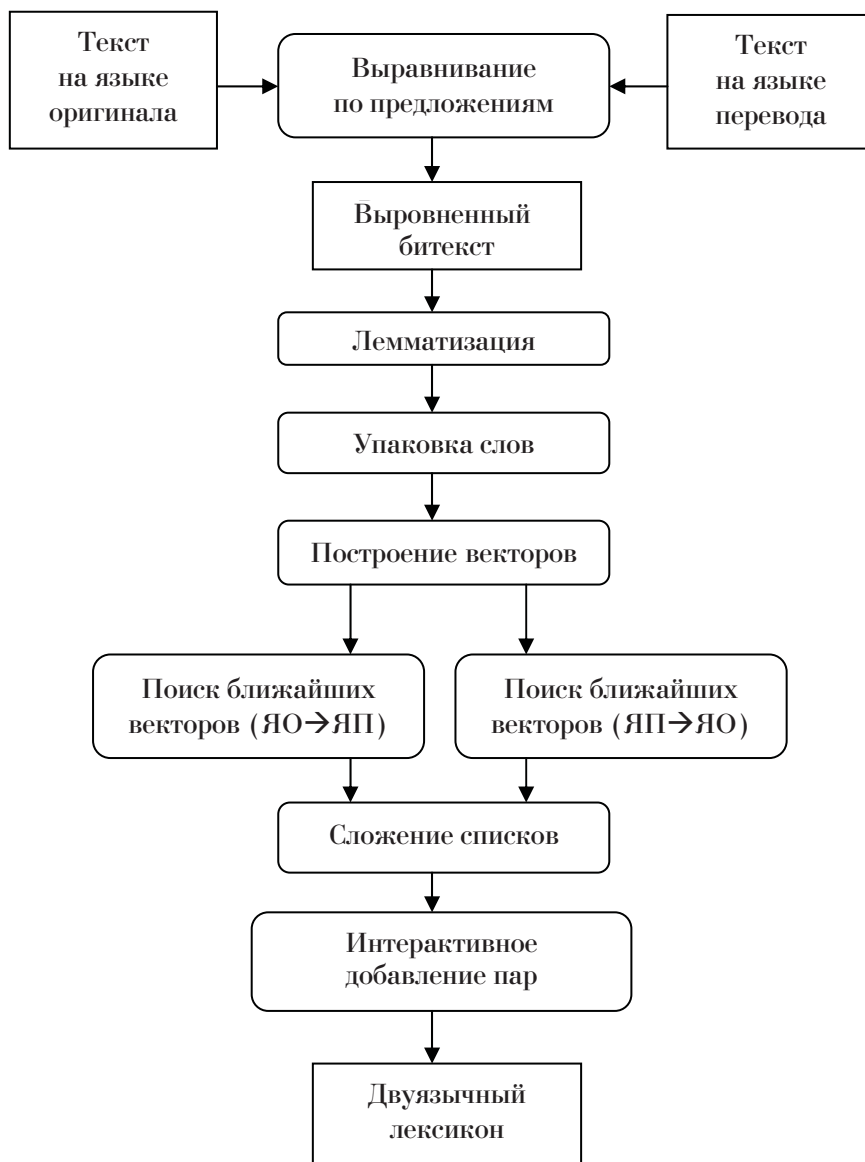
Текст на языке оригинала

Выравнивание по предложениям

Текст на языке перевода

Выровненный битекст

Лемматизация

Упаковка слов

Построение векторов

Поиск ближайших векторов (ЯО→ЯП)

Поиск ближайших векторов (ЯП→ЯО)

Сложение списков

Интерактивное добавление пар

Двуязычный лексикон